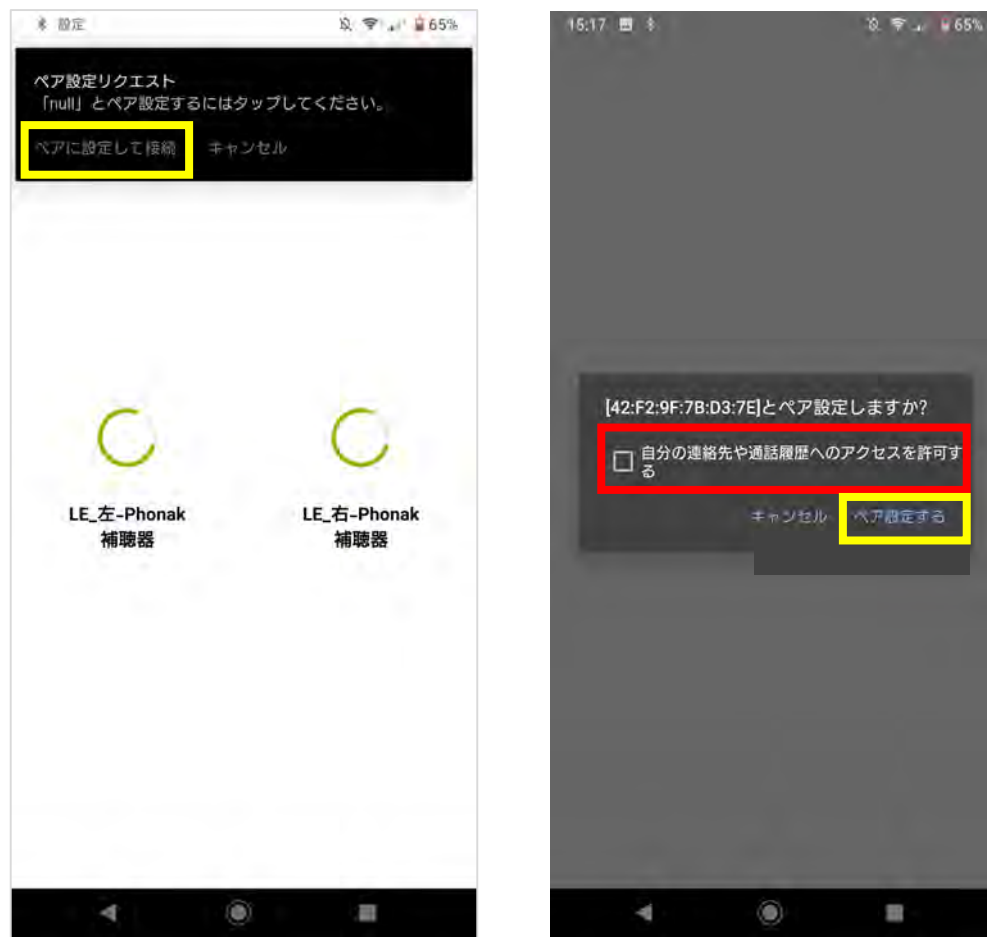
設定 65%

ペア設定リクエスト
「null」とペア設定するにはタップしてください。

ペアに設定して接続 キャンセル

LE_左-Phonak 補聴器

LE_右-Phonak 補聴器

15:17 65%

[42:F2:9F:7B:D3:7E]とペア設定しますか?

自分の連絡先や通話履歴へのアクセスを許可する

キャンセル ペア設定する